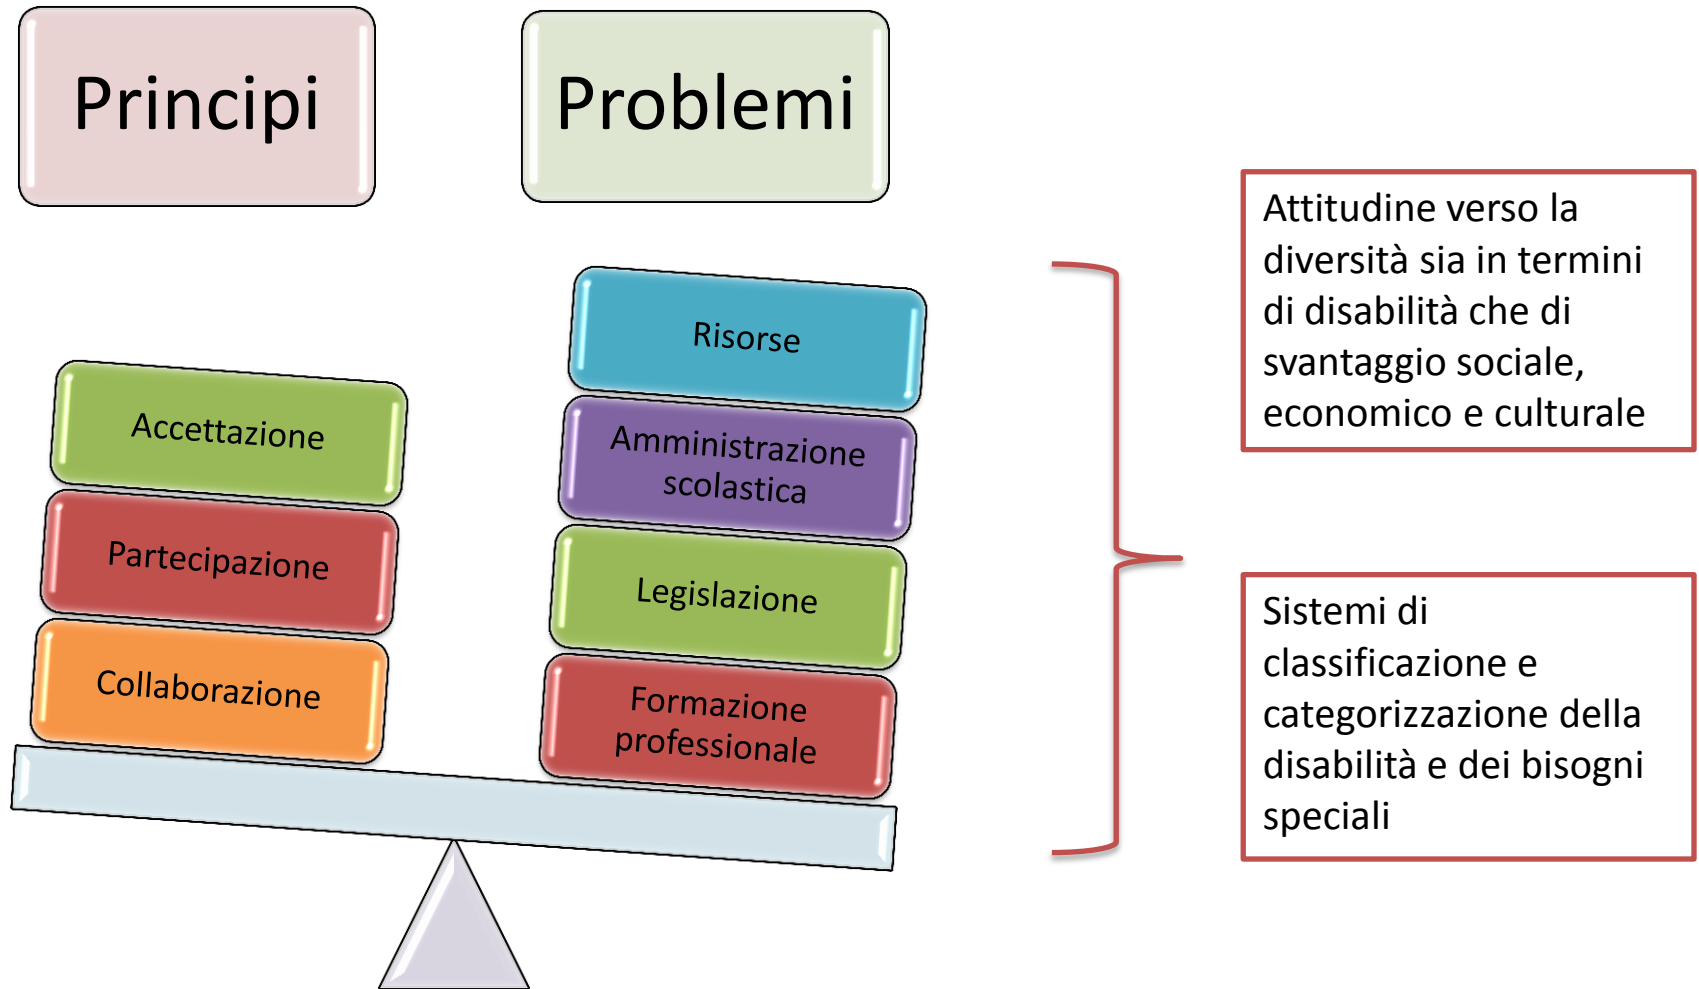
Principi

Problemi

Accettazione

Partecipazione

Collaborazione

Risorse

Amministrazione scolastica

Legislazione

Formazione professionale

Attitudine verso la diversità sia in termini di disabilità che di svantaggio sociale, economico e culturale

Sistemi di classificazione e categorizzazione della disabilità e dei bisogni speciali